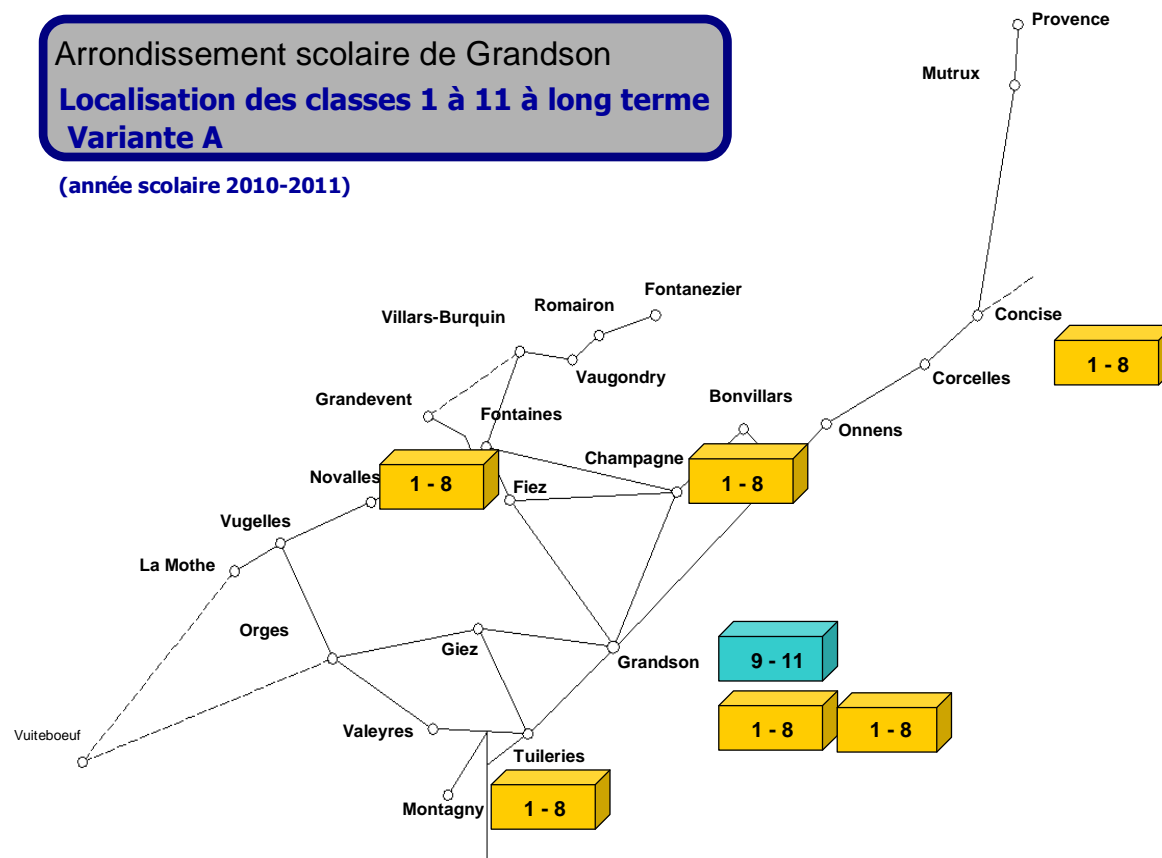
Arrondissement scolaire de Grandson
Localisation des classes 1 à 11 à long terme
Variante A

(année scolaire 2010-2011)

Provence

Mutrux

Fontanezier

Romairon

Villars-Burquin

Concise

1 - 8

Vaugondry

Corcelles

Grandevent

Fontaines

Bonvillars

Onnens

Champagne

1 - 8

Novalles

1 - 8

Fiez

Vugelles

La Mothe

Orges

Giez

Grandson

9 - 11

1 - 8

1 - 8

Vuiteboeuf

Valeyres

Tuileries

Montagny

1 - 8